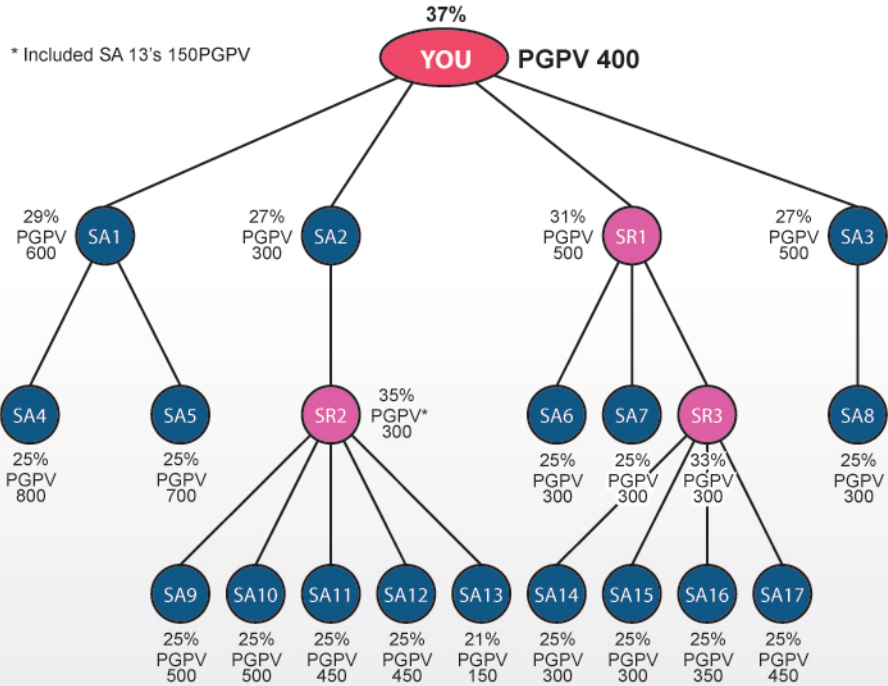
* Included SA 13's 150PGPV

37%
YOU
PGPV 400

29%
PGPV
600
SA1

27%
PGPV
300
SA2

31%
PGPV
500
SR1

27%
PGPV
500
SA3

SA4
25%
PGPV
800

SA5
25%
PGPV
700

SR2
35%
PGPV*
300

SA6
25%
PGPV
300

SA7
25%
PGPV
300

SR3
33%
PGPV
300

SA8
25%
PGPV
300

SA9
25%
PGPV
500

SA10
25%
PGPV
500

SA11
25%
PGPV
450

SA12
25%
PGPV
450

SA13
21%
PGPV
150

SA14
25%
PGPV
300

SA15
25%
PGPV
300

SA16
25%
PGPV
350

SA17
25%
PGPV
450